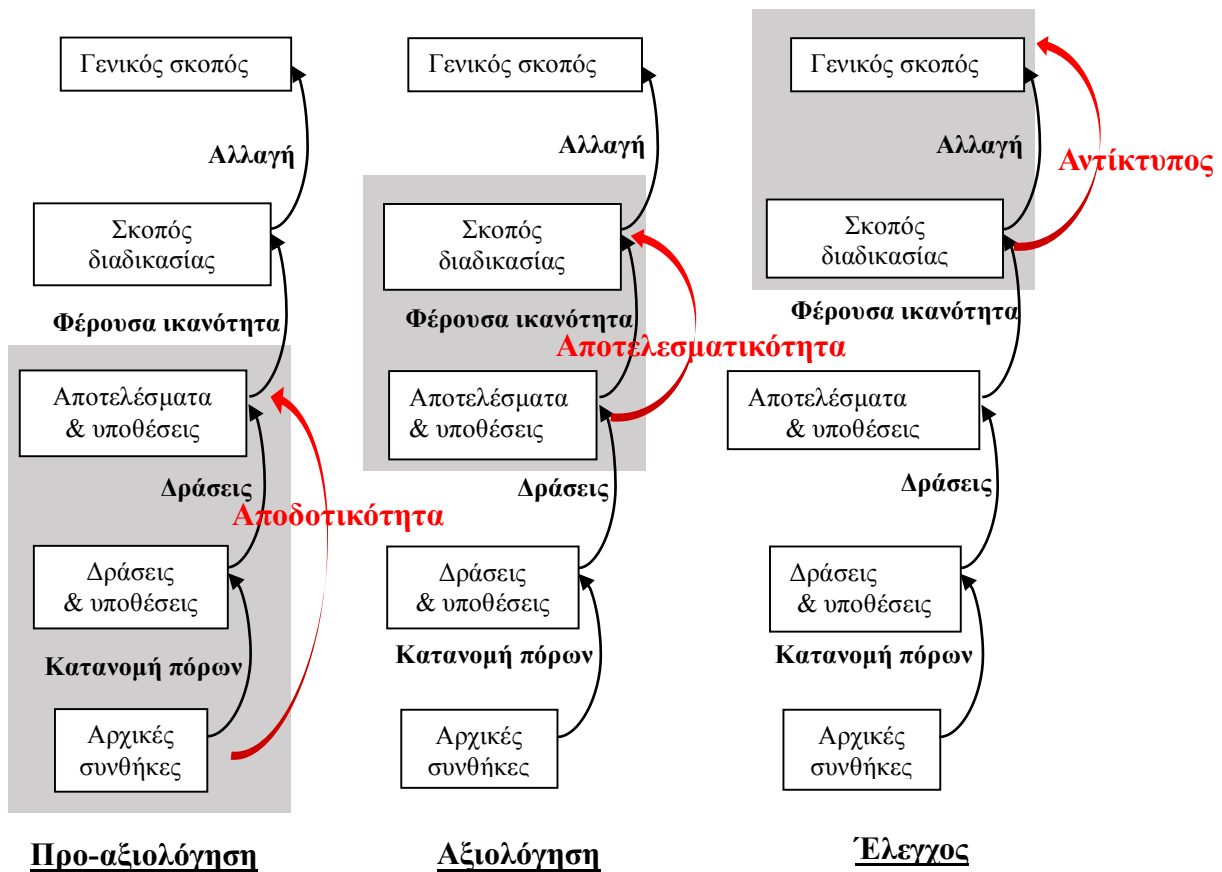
Γενικός σκοπός

Αλλαγή

Σκοπός διαδικασίας

Φέρουσα ικανότητα

Αποτελέσματα & υποθέσεις

Δράσεις

Αποδοτικότητα

Δράσεις & υποθέσεις

Κατανομή πόρων

Αρχικές συνθήκες

Προ-αξιολόγηση

Γενικός σκοπός

Αλλαγή

Σκοπός διαδικασίας

Φέρουσα ικανότητα

Αποτελεσματικότητα

Αποτελέσματα & υποθέσεις

Δράσεις

Δράσεις & υποθέσεις

Κατανομή πόρων

Αρχικές συνθήκες

Αξιολόγηση

Γενικός σκοπός

Αλλαγή

Αντίκτυπος

Σκοπός διαδικασίας

Φέρουσα ικανότητα

Αποτελέσματα & υποθέσεις

Δράσεις

Δράσεις & υποθέσεις

Κατανομή πόρων

Αρχικές συνθήκες

Έλεγχος